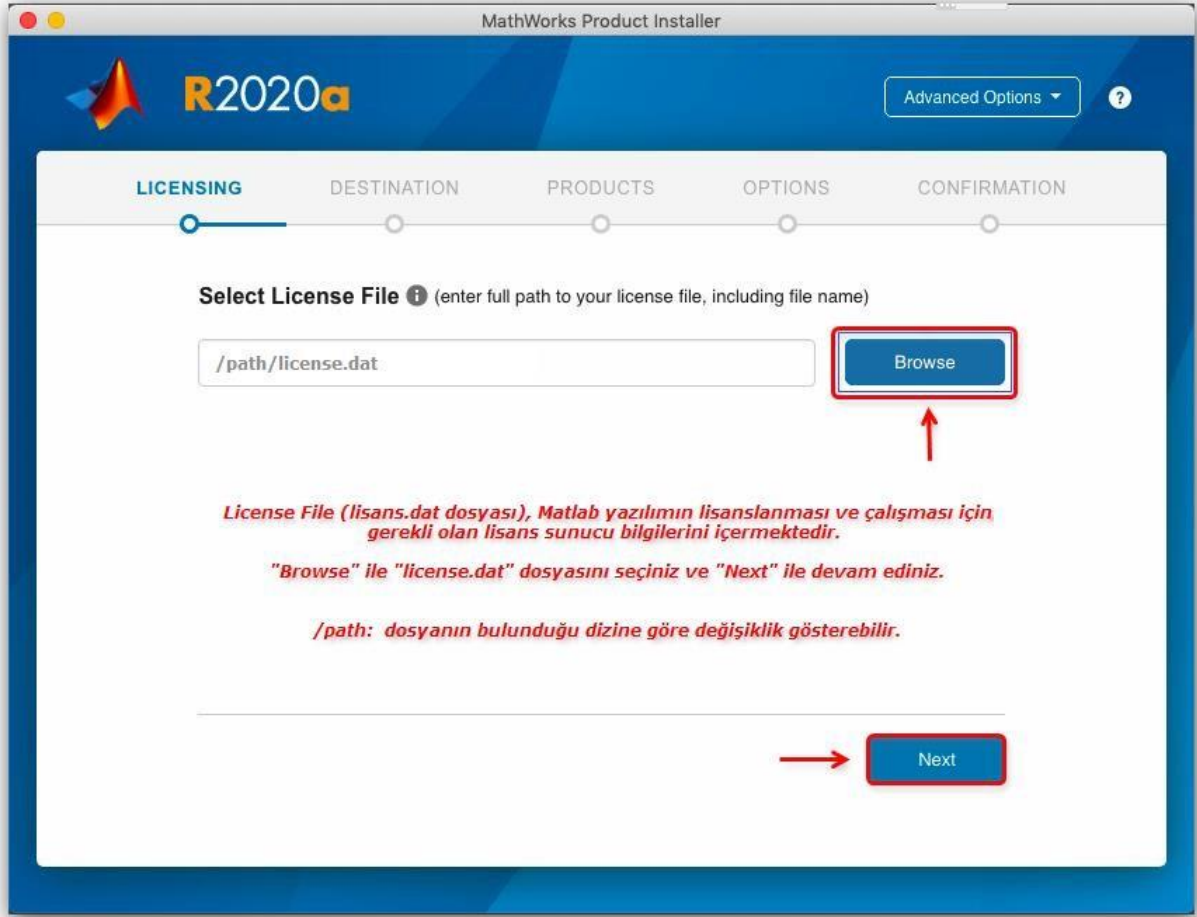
MathWorks Product Installer

R2020a

Advanced Options

?

LICENSING DESTINATION PRODUCTS OPTIONS CONFIRMATION

Select License File (enter full path to your license file, including file name)

/path/license.dat

Browse

License File (lisans.dat dosyası), Matlab yazılımın lisanslanması ve çalışması için gerekli olan lisans sunucu bilgilerini içermektedir.

"Browse" ile "license.dat" dosyasını seçiniz ve "Next" ile devam ediniz.

/path: dosyanın bulunduğu dizine göre değişiklik gösterebilir.

Next